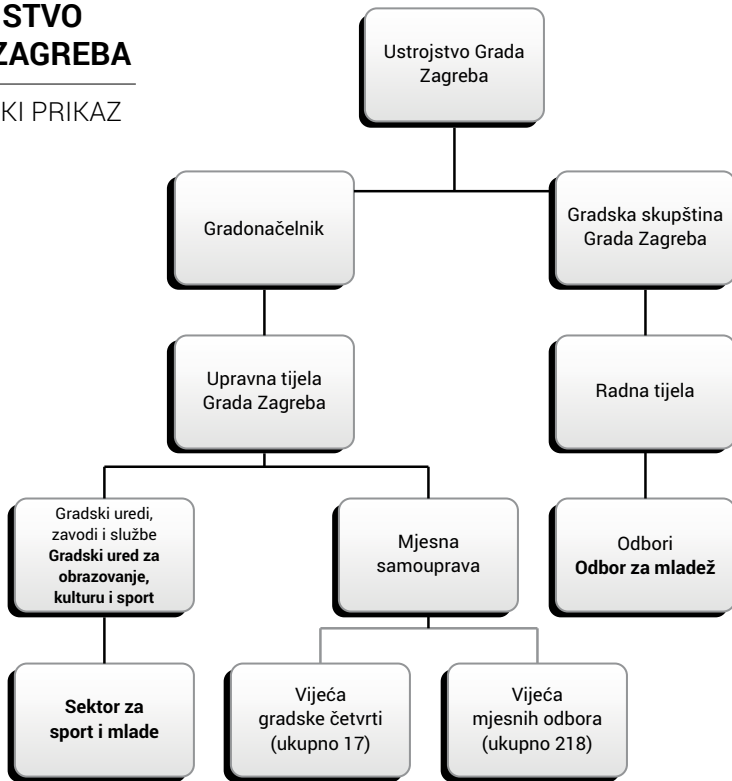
STVO
ZAGREBA

KI PRIKAZ

Ustrojstvo Grada Zagreba

Gradonačelnik

Gradska skupština Grada Zagreba

Upravna tijela Grada Zagreba

Radna tijela

Gradski uredi, zavodi i službe
**Gradski ured za obrazovanje, kulturu i sport**

Mjesna samouprava

Odbori
**Odbor za mladež**

**Sektor za sport i mlade**

Vijeća gradske četvrti (ukupno 17)

Vijeća mjesnih odbora (ukupno 218)